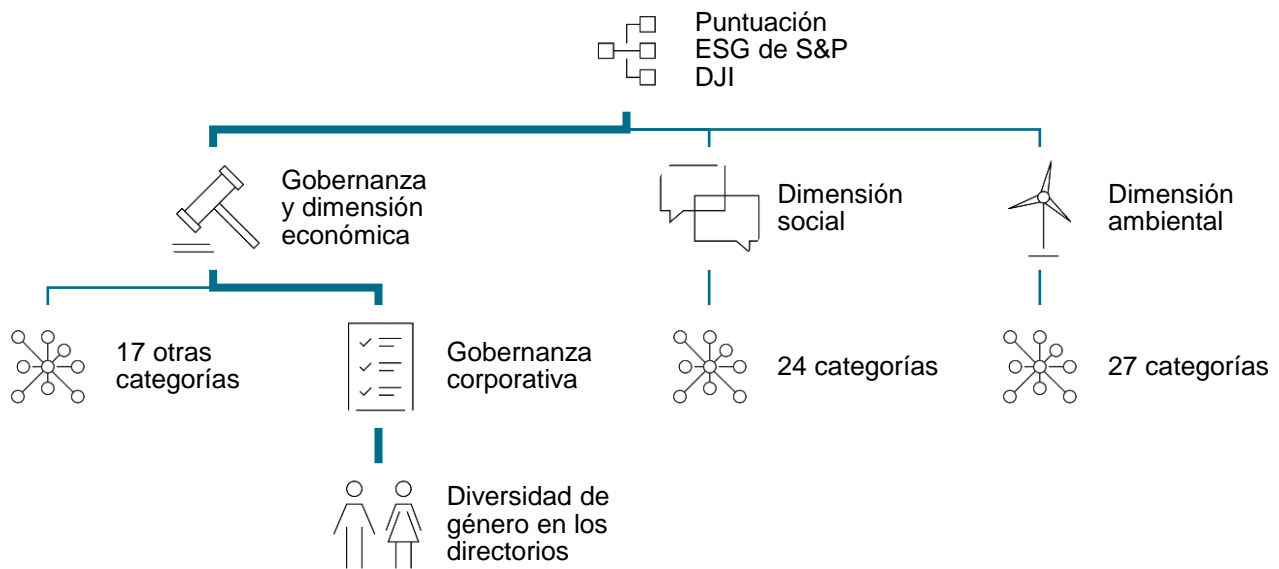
Puntuación ESG de S&P DJI

Gobernanza y dimensión económica

Dimensión social

Dimensión ambiental

17 otras categorías

Gobernanza corporativa

24 categorías

27 categorías

Diversidad de género en los directorios